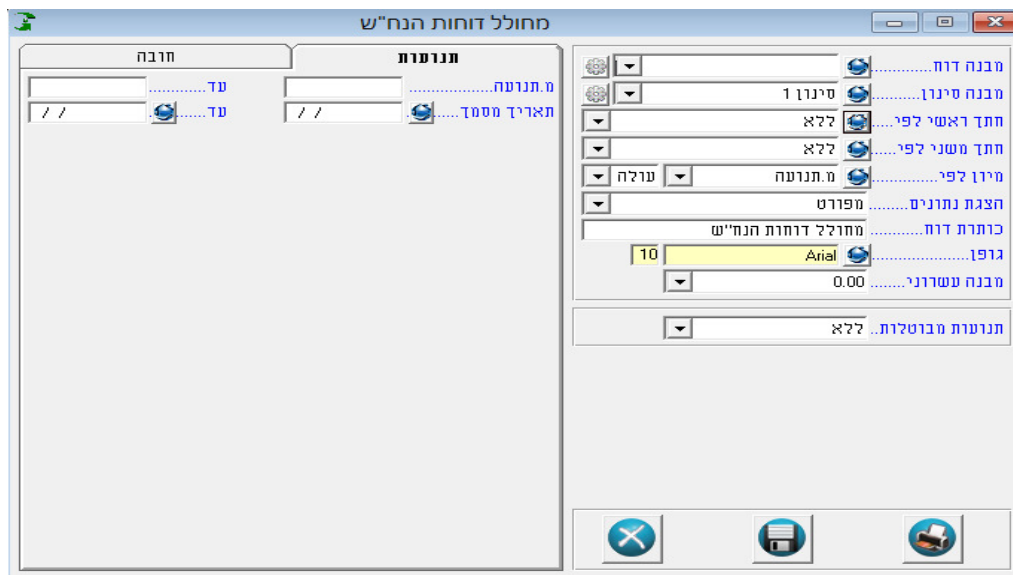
מחולל דוחות הנה"ש

מבנה דוח............
מבנה סינון........... סינון 1
חתך ראשי לפי..... ללא
חתך משני לפי..... ללא
מיון לפי............. מ.תנועה עולה
הצגת נתונים......... מפורט
כותרת דוח........... מחולל דוחות הנה"ש
גופן...................... Arial 10
מבנה עשרוני........ 0.00

תנועות מבוטלות.. ללא

תנועות
חובה

מ.תנועה............... עד............
תאריך מסמך....... / / עד.......... / /